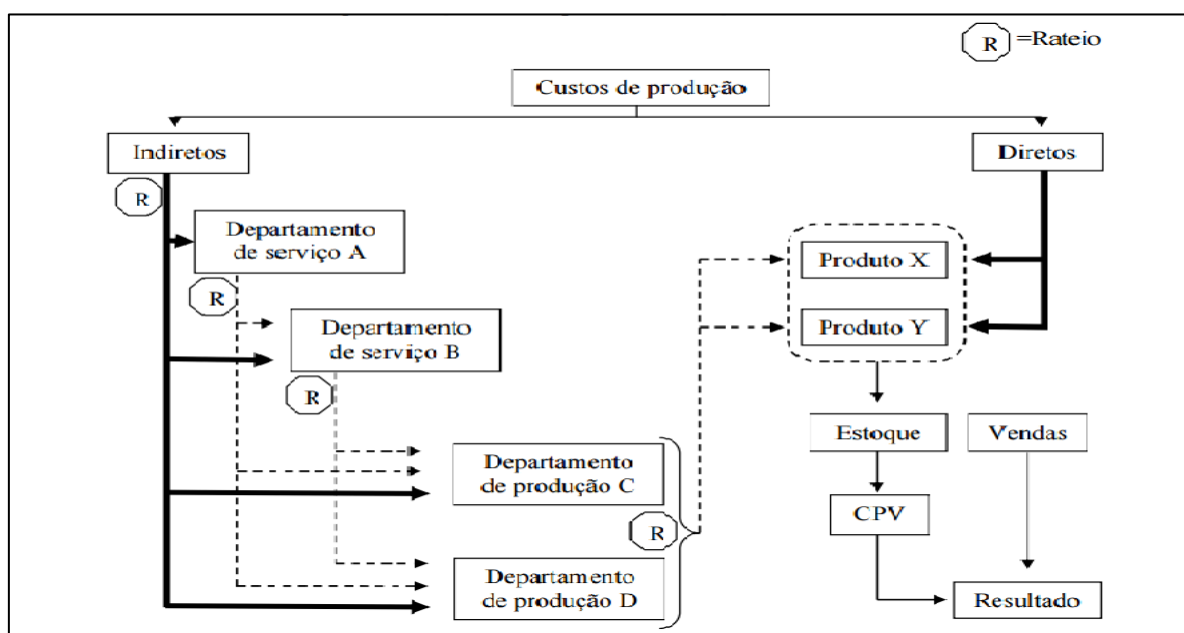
R =Rateio

Custos de produção

Indiretos

Diretos

R

Departamento de serviço A

R

Departamento de serviço B

R

Produto X

Produto Y

Estoque

Vendas

Departamento de produção C

R

CPV

Departamento de produção D

Resultado